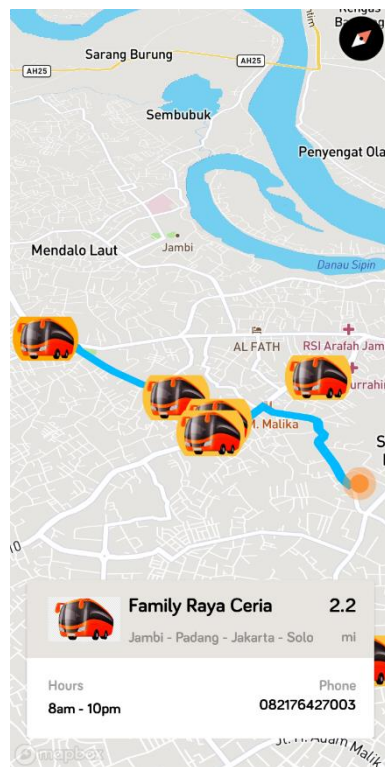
Kengas
Ba
Sarang Burung
AH25
AH25
Sembubuk
Penyengat Ola
Mendalo Laut
Jambi
Danau Sipin
AL FATH
RSI Arafah Jam
urrahi
. Malika
S
I
10
Family Raya Ceria
2.2
Jambi - Padang - Jakarta - Solo
mi
Hours
8am - 10pm
Phone
082176427003
mapbox
Jl. H. Adam Malik